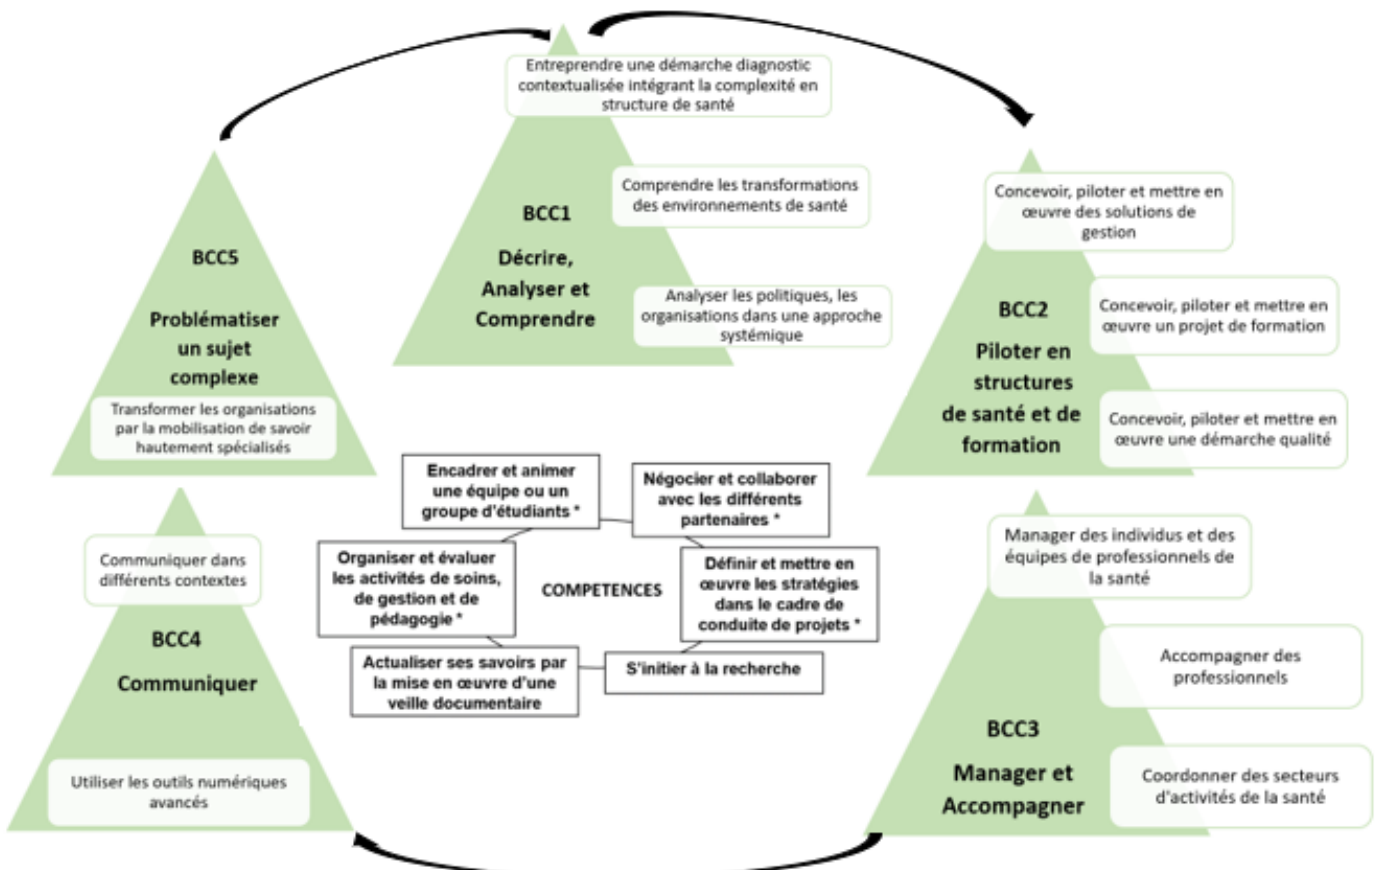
Entreprendre une démarche diagnostic contextualisée intégrant la complexité en structure de santé

Comprendre les transformations des environnements de santé

BCC1

Décrire, Analyser et Comprendre

Analyser les politiques, les organisations dans une approche systémique

BCC5

Problématiser un sujet complexe

Transformer les organisations par la mobilisation de savoir hautement spécialisés

Concevoir, piloter et mettre en œuvre des solutions de gestion

BCC2

Piloter en structures de santé et de formation

Concevoir, piloter et mettre en œuvre un projet de formation

Concevoir, piloter et mettre en œuvre une démarche qualité

Encadrer et animer une équipe ou un groupe d'étudiants *

Négocier et collaborer avec les différents partenaires *

Organiser et évaluer les activités de soins, de gestion et de pédagogie *

COMPETENCES

Définir et mettre en œuvre les stratégies dans le cadre de conduite de projets *

Actualiser ses savoirs par la mise en œuvre d'une veille documentaire

S'initier à la recherche

Communiquer dans différents contextes

BCC4

Communiquer

Utiliser les outils numériques avancés

Manager des individus et des équipes de professionnels de la santé

Accompagner des professionnels

BCC3

Manager et Accompagner

Coordonner des secteurs d'activités de la santé